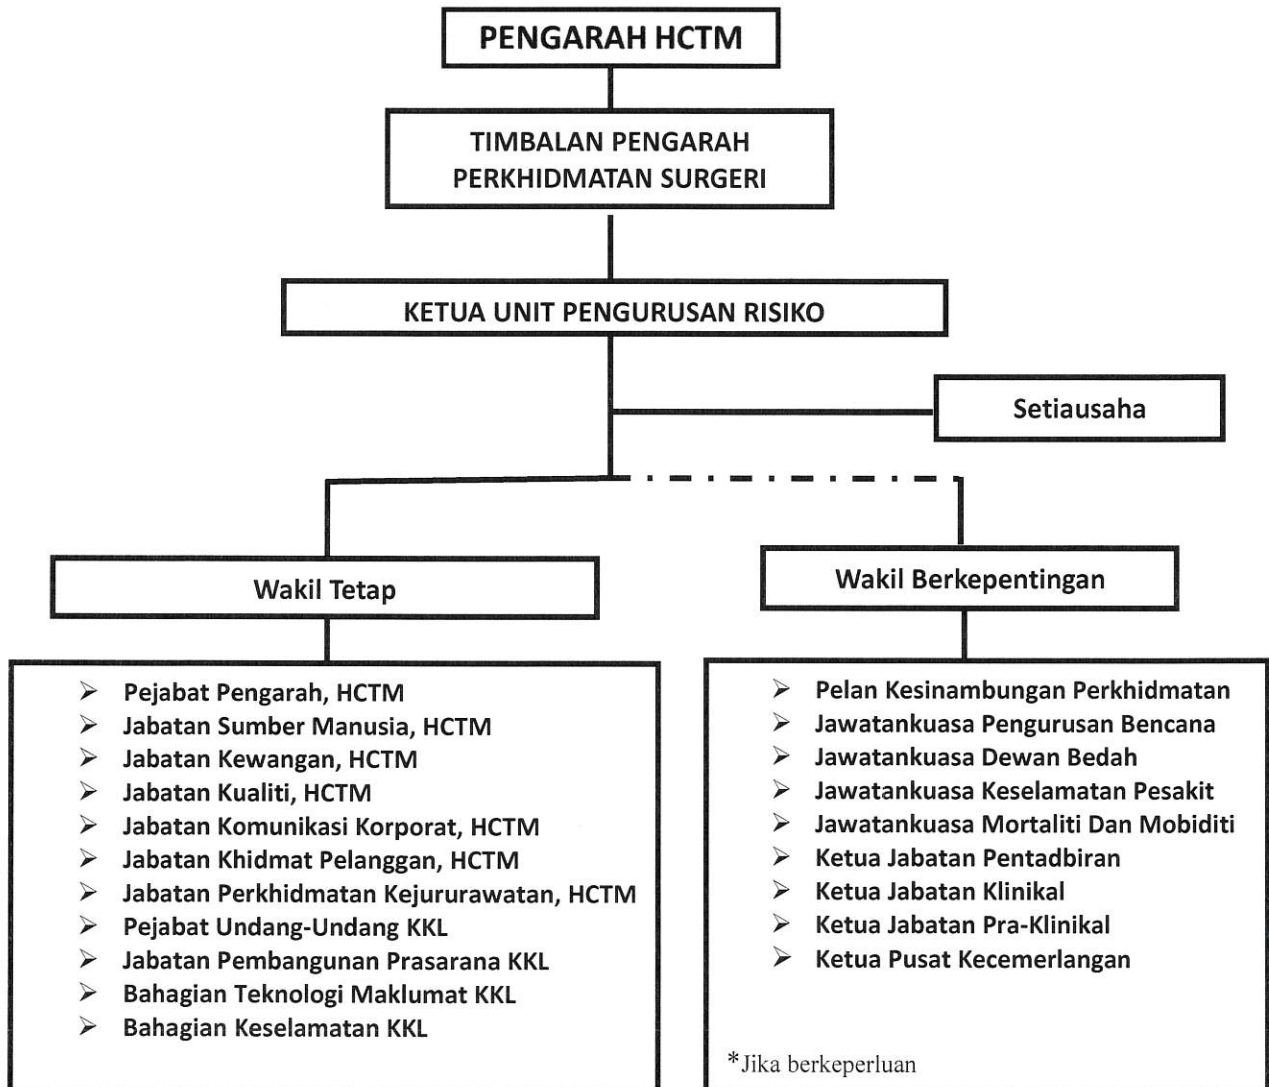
PENGARAH HCTM

TIMBALAN PENGARAH PERKHIDMATAN SURGERI

KETUA UNIT PENGURUSAN RISIKO

Setiausaha

Wakil Tetap

Wakil Berkepentingan

➢ Pejabat Pengarah, HCTM
➢ Jabatan Sumber Manusia, HCTM
➢ Jabatan Kewangan, HCTM
➢ Jabatan Kualiti, HCTM
➢ Jabatan Komunikasi Korporat, HCTM
➢ Jabatan Khidmat Pelanggan, HCTM
➢ Jabatan Perkhidmatan Kejururawatan, HCTM
➢ Pejabat Undang-Undang KKL
➢ Jabatan Pembangunan Prasarana KKL
➢ Bahagian Teknologi Maklumat KKL
➢ Bahagian Keselamatan KKL

➢ Pelan Kesinambungan Perkhidmatan
➢ Jawatankuasa Pengurusan Bencana
➢ Jawatankuasa Dewan Bedah
➢ Jawatankuasa Keselamatan Pesakit
➢ Jawatankuasa Mortaliti Dan Mobiditi
➢ Ketua Jabatan Pentadbiran
➢ Ketua Jabatan Klinikal
➢ Ketua Jabatan Pra-Klinikal
➢ Ketua Pusat Kecemerlangan

*Jika berkeperluan